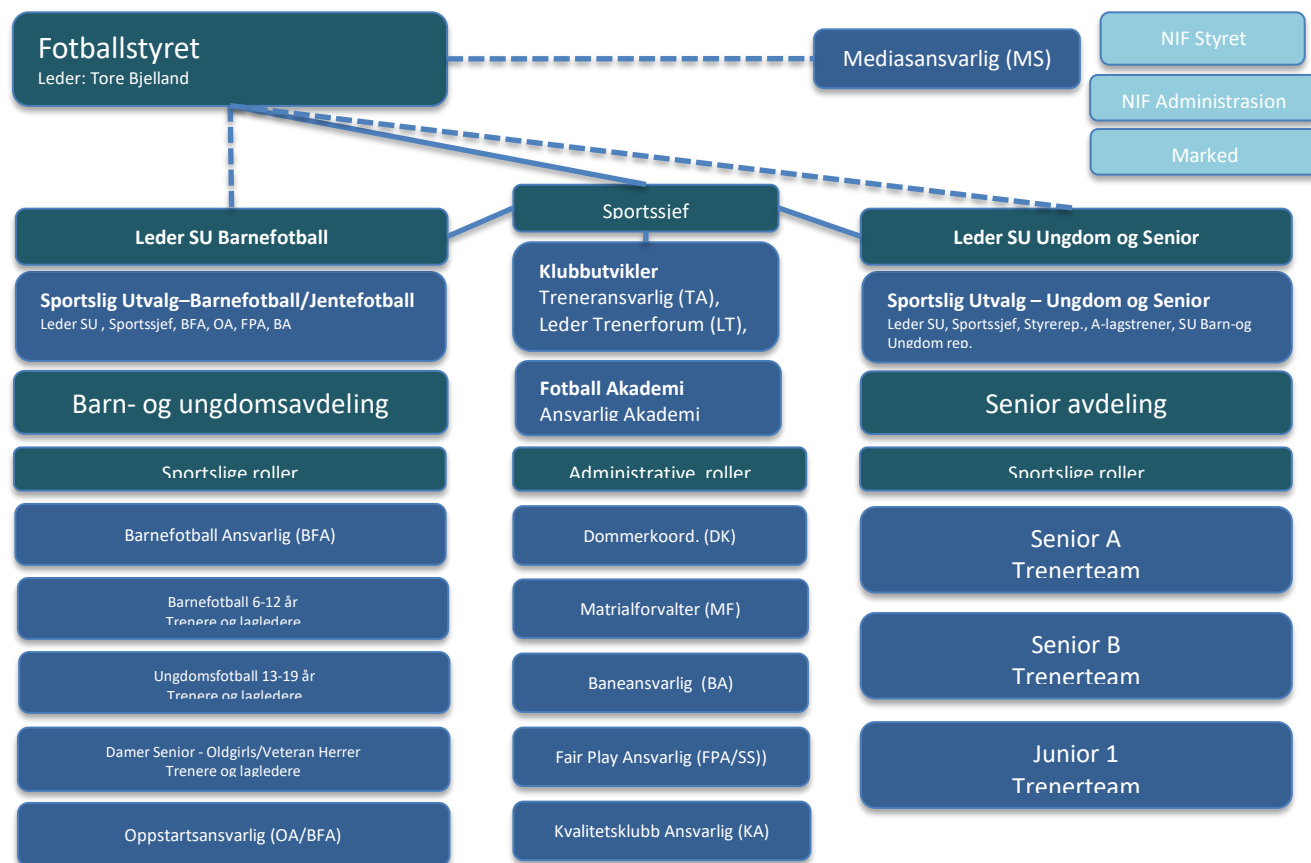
Fotballstyret
Leder: Tore Bjelland

Mediasansvarlig (MS)

NIF Styret

NIF Administrasion

Marked

Leder SU Barnefotball

Sportssjef

Leder SU Ungdom og Senior

Sportslig Utvalg–Barnefotball/Jentefotball
Leder SU , Sportssjef, BFA, OA, FPA, BA

Klubbutvikler
Treneransvarlig (TA),
Leder Trenerforum (LT),

Sportslig Utvalg – Ungdom og Senior
Leder SU, Sportssjef, Styrerep., A-lagstrener, SU Barn-og Ungdom rep.

Barn- og ungdomsavdeling

Fotball Akademi
Ansvarlig Akademi

Senior avdeling

Sportslige roller

Administrative roller

Sportslige roller

Barnefotball Ansvarlig (BFA)

Barnefotball 6-12 år
Trenere og lagledere

Ungdomsfotball 13-19 år
Trenere og lagledere

Damer Senior - Oldgirls/Veteran Herrer
Trenere og lagledere

Oppstartsansvarlig (OA/BFA)

Dommerkoord. (DK)

Matrialforvalter (MF)

Baneansvarlig (BA)

Fair Play Ansvarlig (FPA/SS))

Kvalitetsklubb Ansvarlig (KA)

Senior A
Trenerteam

Senior B
Trenerteam

Junior 1
Trenerteam